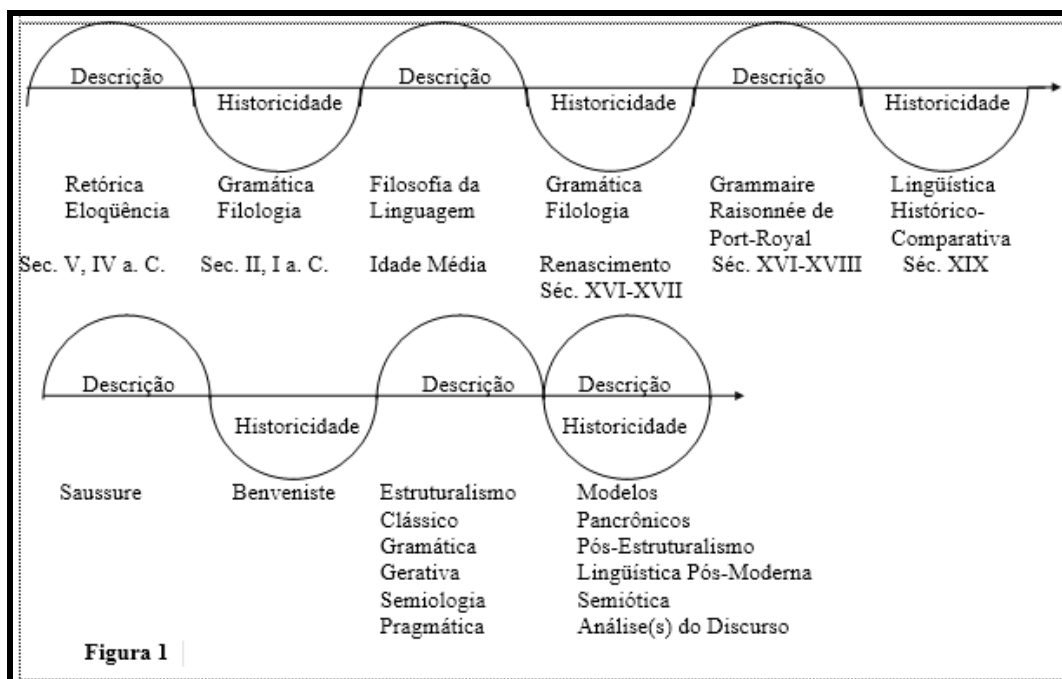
Descrição
Historicidade
Descrição
Historicidade
Descrição
Historicidade

Retórica Eloqüência
Sec. V, IV a. C.

Gramática Filologia
Sec. II, I a. C.

Filosofia da Linguagem
Idade Média

Gramática Filologia
Renascimento Séc. XVI-XVII

Grammaire Raisonnée de Port-Royal
Séc. XVI-XVIII

Lingüística Histórico-Comparativa
Séc. XIX

Descrição
Historicidade
Descrição
Descrição
Historicidade

Saussure

Benveniste

Estruturalismo Clássico
Gramática Gerativa
Semiologia
Pragmática

Modelos Pancrônicos
Pós-Estruturalismo
Lingüística Pós-Moderna
Semiótica
Análise(s) do Discurso

Figura 1